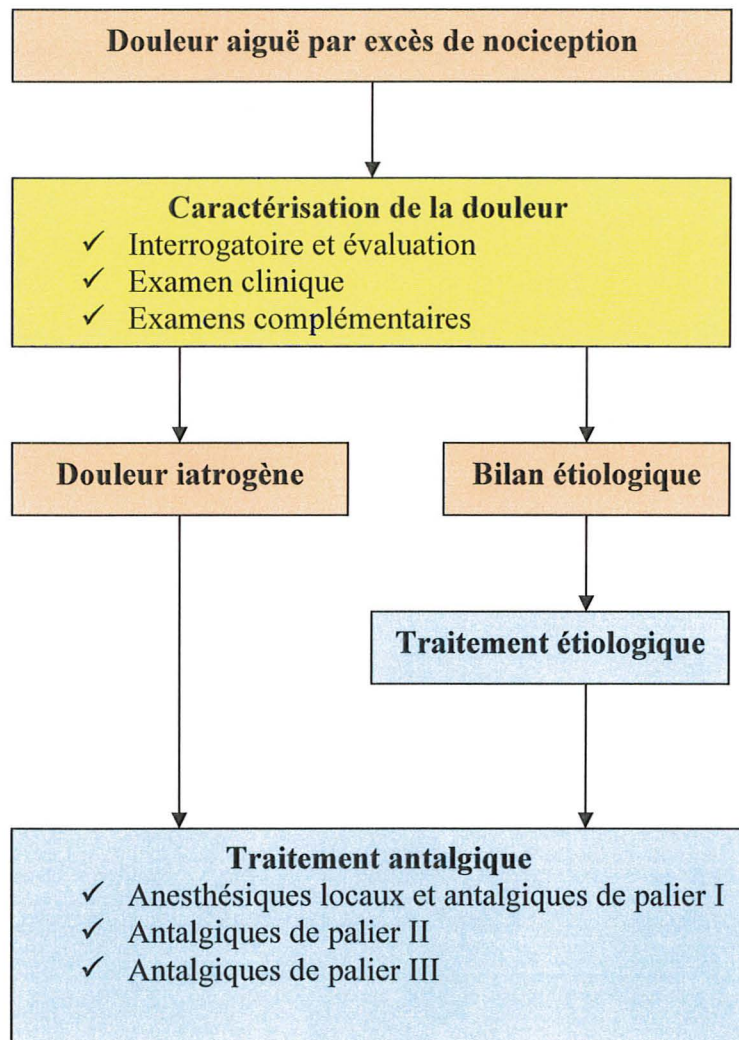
Douleur aiguë par excès de nociception

Caractérisation de la douleur
✓ Interrogatoire et évaluation
✓ Examen clinique
✓ Examens complémentaires

Douleur iatrogène

Bilan étiologique

Traitement étiologique

Traitement antalgique
✓ Anesthésiques locaux et antalgiques de palier I
✓ Antalgiques de palier II
✓ Antalgiques de palier III